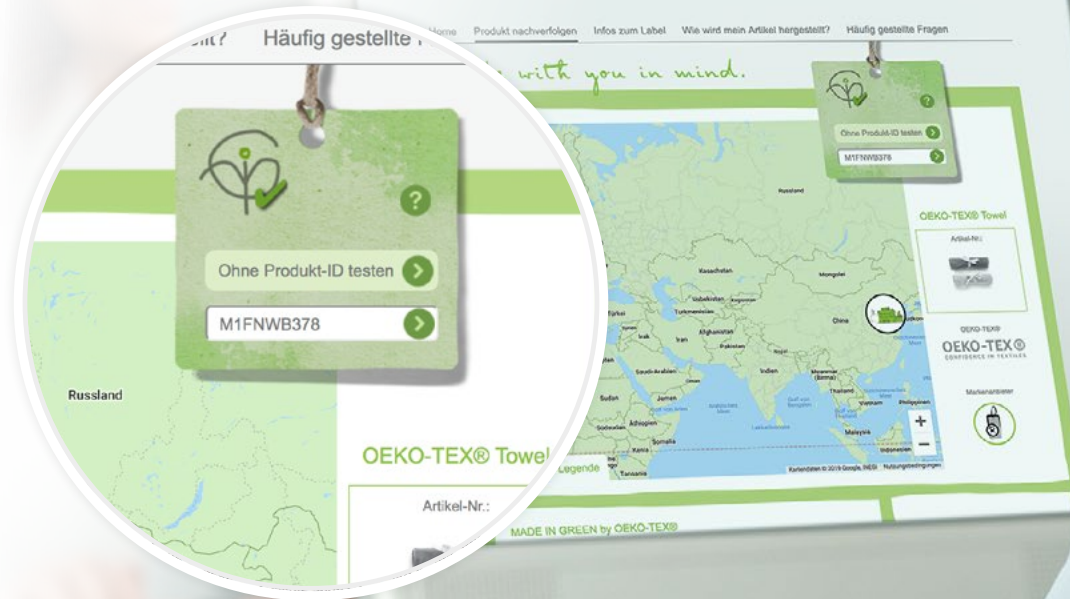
ellt? Häufig gestellte

Ohne Produkt-ID testen

M1FNWB378

Russland

OEKO-TEX® Towel

Artikel-Nr.:

Home Produkt nachverfolgen Infos zum Label Wie wird mein Artikel hergestellt? Häufig gestellte Fragen

with you in mind.

Ohne Produkt-ID testen

M1FNWB378

Russland

Kasachstan

Mongolei

Usbekistan

Turkmenistan

Türkei

Iran

Afghanistan

Pakistan

China

Saudi-Arabien

Indien

Sudan

Jemen

Äthiopien

Somalia

Kenia

Tansania

Myanmar (Birma)

Thailand

Malaysia

Legende

Kartendaten © 2019 Google, INEGI Nutzungsbedingungen

OEKO-TEX® Towel

Artikel-Nr.:

OEKO-TEX®

OEKO-TEX®
CONFIDENCE IN TEXTILES

Markenanbieter

MADE IN GREEN by OEKO-TEX®